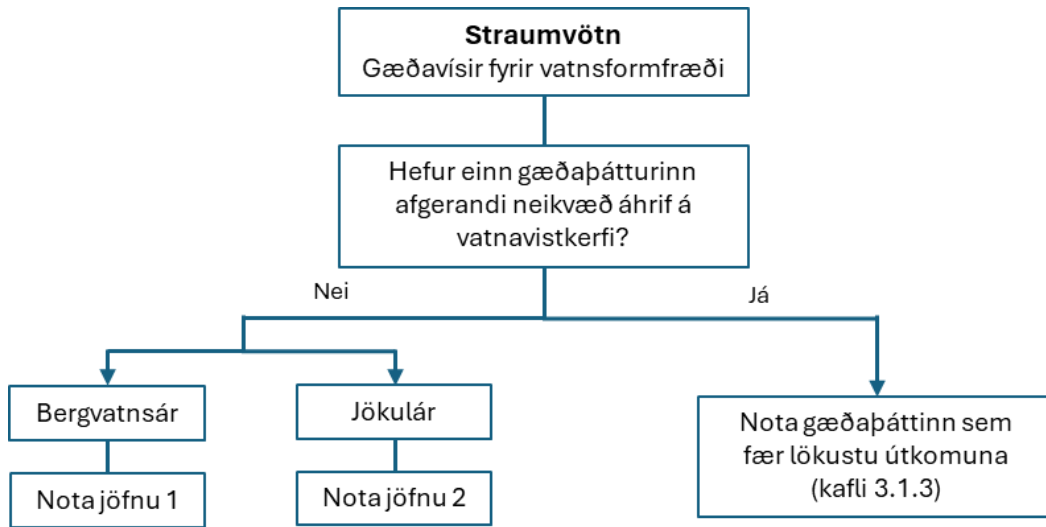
**Straumvötn**
Gæðavísir fyrir vatnsformfræði

Hefur einn gæðaþátturinn afgerandi neikvæð áhrif á vatnavistkerfi?

Nei

Já

Bergvatnsár

Nota jöfnu 1

Jökulár

Nota jöfnu 2

Nota gæðaþáttinn sem fær lökustu útkomuna (kafli 3.1.3)